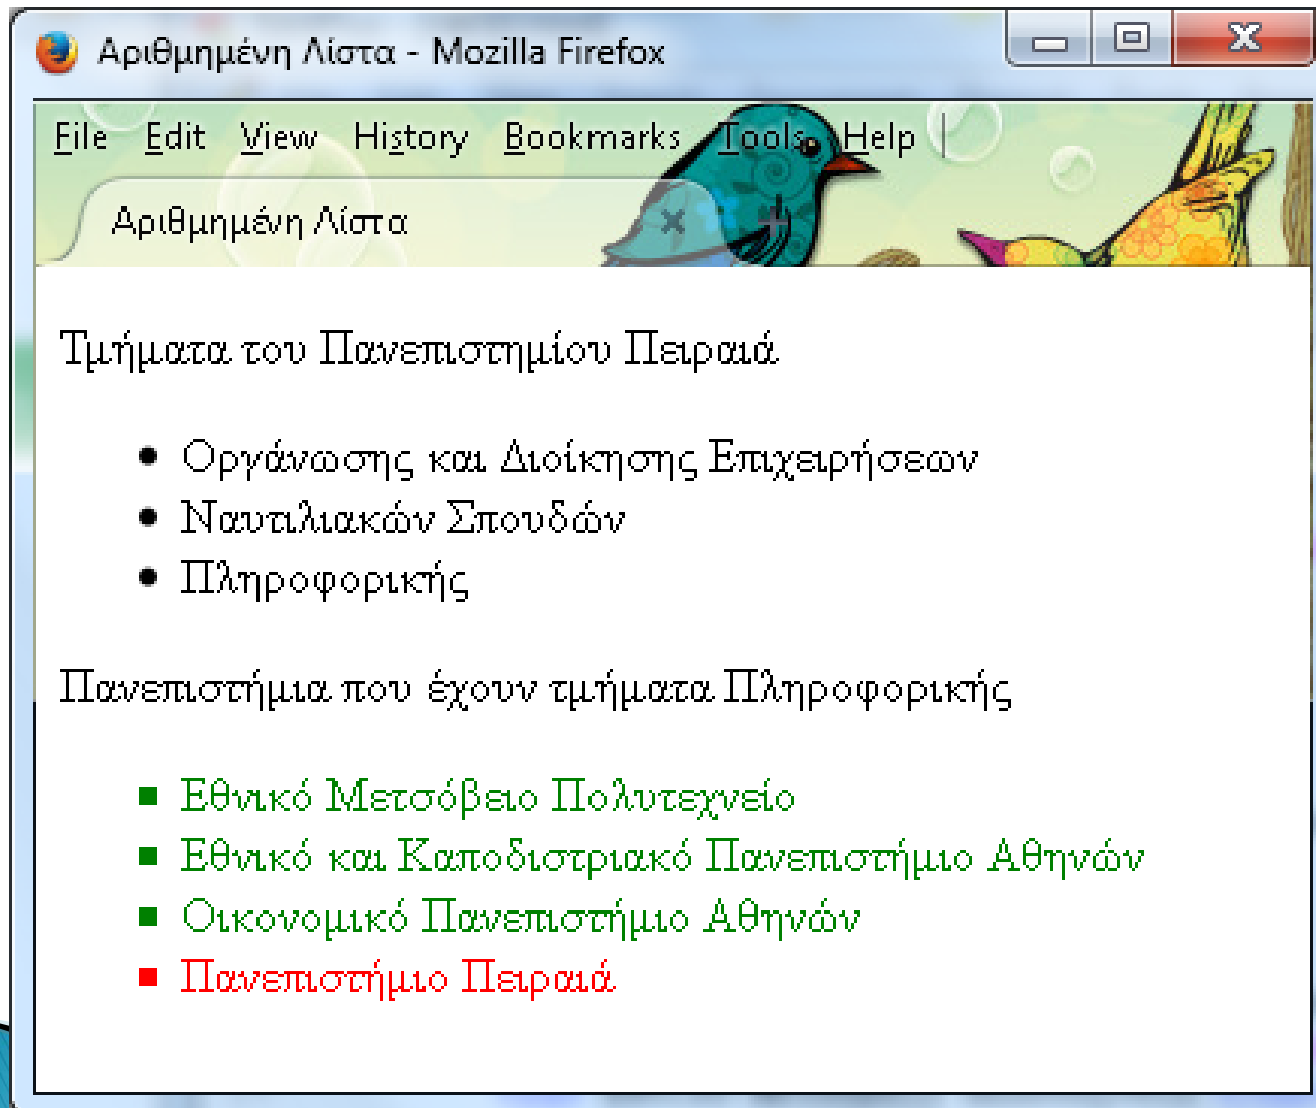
Αριθμημένη Λίστα - Mozilla Firefox

File Edit View History Bookmarks Tools Help

Αριθμημένη Λίστα

Τμήματα του Πανεπιστημίου Πειραιά

- Οργάνωσης και Διοίκησης Επιχειρήσεων
- Ναυτιλιακών Σπουδών
- Πληροφορικής

Πανεπιστήμια που έχουν τμήματα Πληροφορικής

- Εθνικό Μετσόβειο Πολυτεχνείο
- Εθνικό και Καποδιστριακό Πανεπιστήμιο Αθηνών
- Οικονομικό Πανεπιστήμιο Αθηνών
- Πανεπιστήμιο Πειραιά